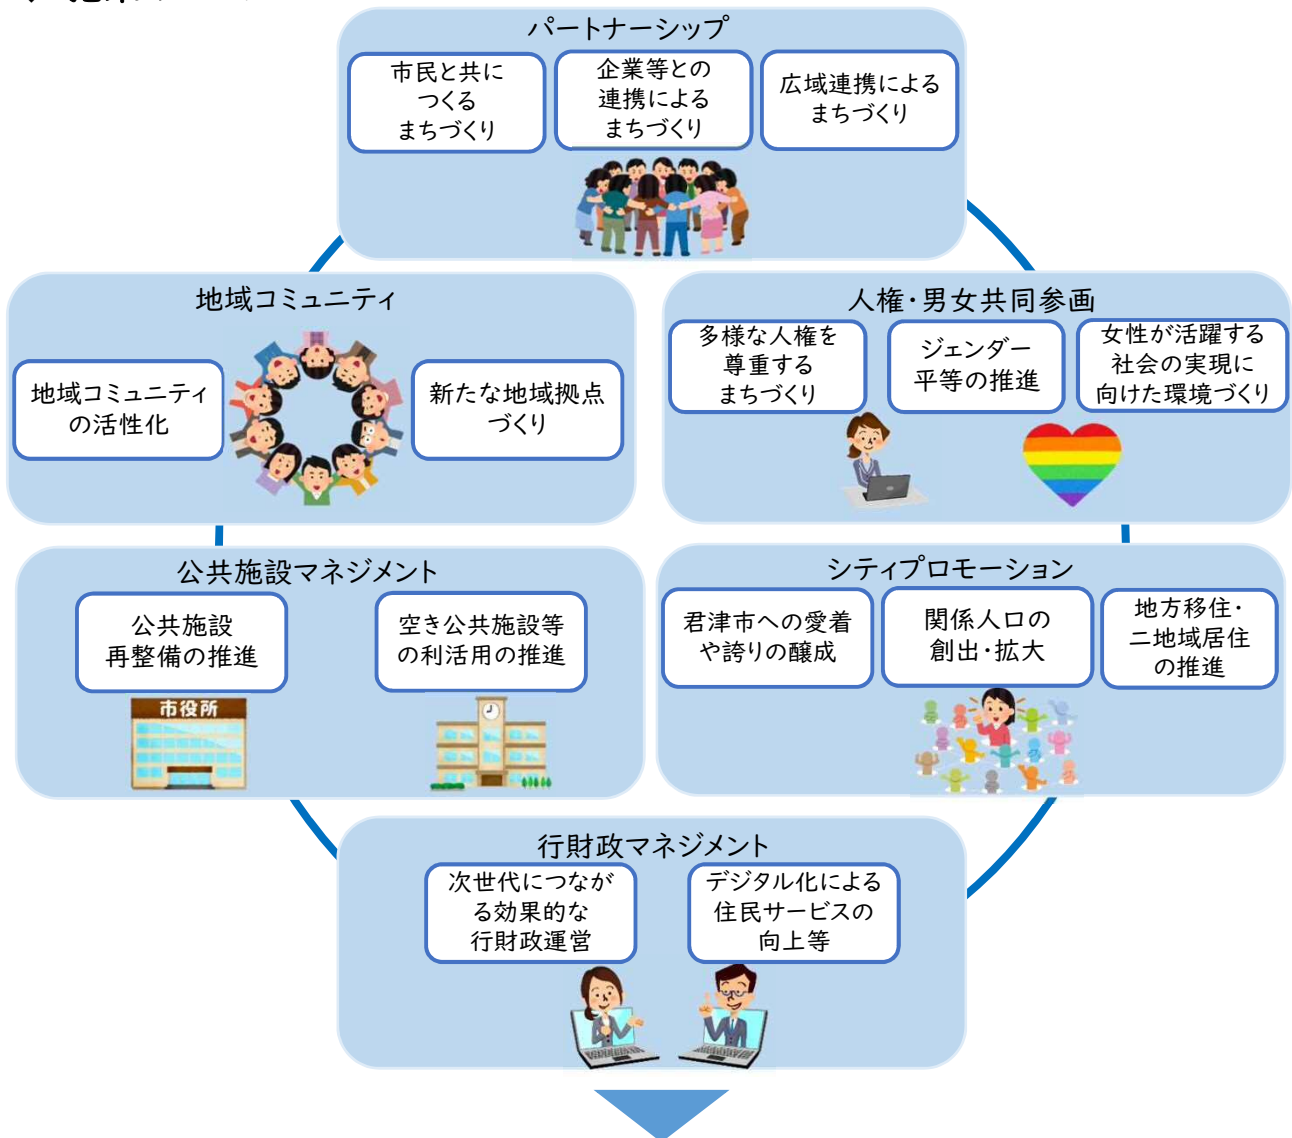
パートナーシップ

市民と共につくるまちづくり

企業等との連携によるまちづくり

広域連携によるまちづくり

地域コミュニティ

地域コミュニティの活性化

新たな地域拠点づくり

人権・男女共同参画

多様な人権を尊重するまちづくり

ジェンダー平等の推進

女性が活躍する社会の実現に向けた環境づくり

公共施設マネジメント

公共施設再整備の推進

空き公共施設等の利活用の推進

市役所

シティプロモーション

君津市への愛着や誇りの醸成

関係人口の創出・拡大

地方移住・二地域居住の推進

行財政マネジメント

次世代につながる効果的な行財政運営

デジタル化による住民サービスの向上等